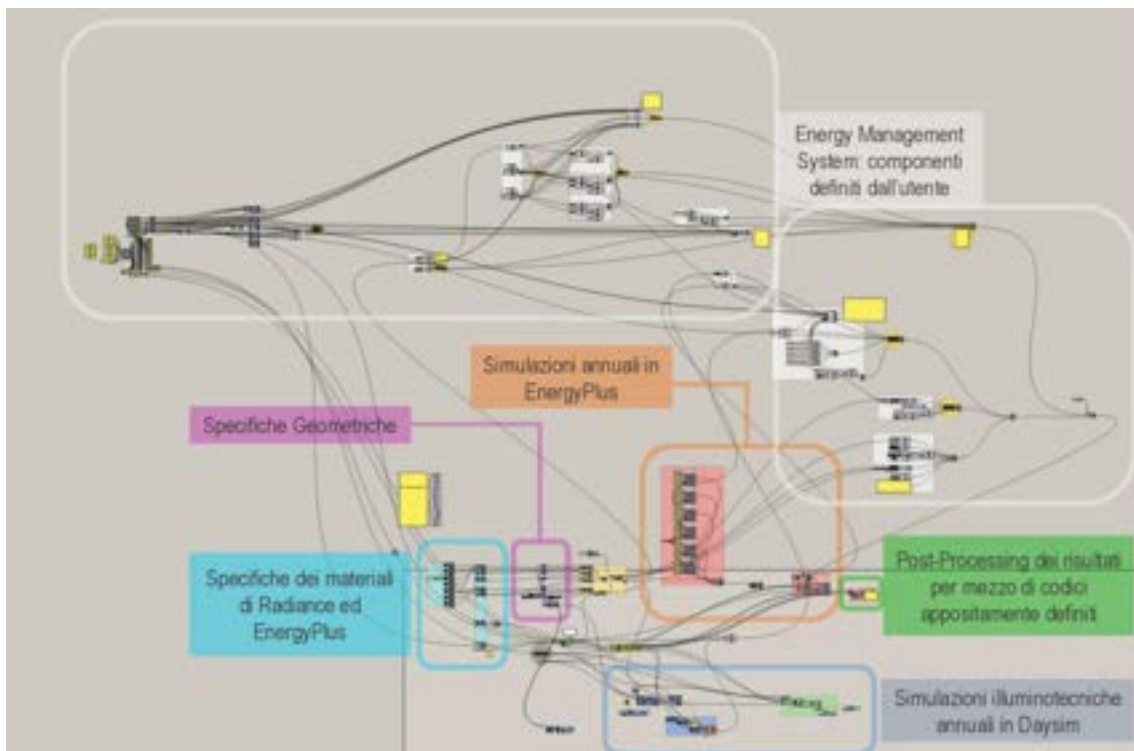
Energy Management System: componenti definiti dall'utente

Simulazioni annuali in EnergyPlus

Specifiche Geometriche

Specifiche dei materiali di Radiance ed EnergyPlus

Post-Processing dei risultati per mezzo di codici appositamente definiti

Simulazioni illuminotecniche annuali in Daysim